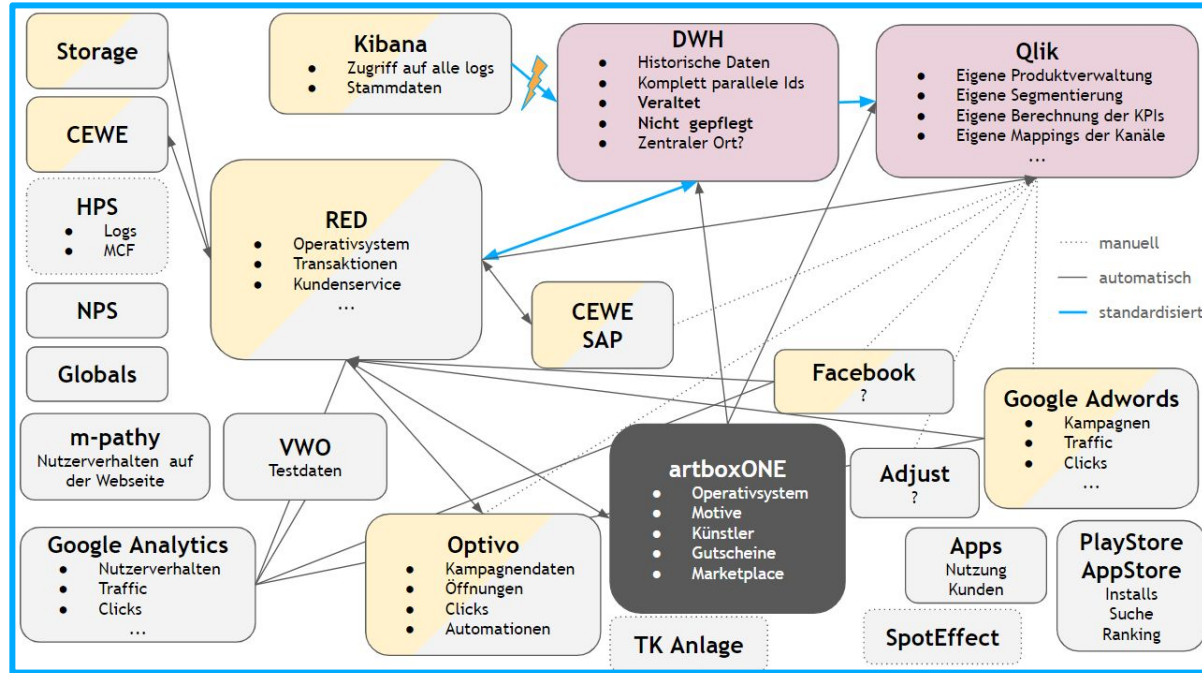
Storage

Kibana
- Zugriff auf alle logs
- Stammdaten

DWH
- Historische Daten
- Komplett parallele Ids
- Veraltet
- Nicht gepflegt
- Zentraler Ort?

Qlik
- Eigene Produktverwaltung
- Eigene Segmentierung
- Eigene Berechnung der KPIs
- Eigene Mappings der Kanäle
...

CEWE

HPS
- Logs
- MCF

RED
- Operativsystem
- Transaktionen
- Kundenservice
...

manuell
automatisch
standardisiert

NPS

CEWE SAP

Globals

Facebook
?

Google Adwords
- Kampagnen
- Traffic
- Clicks
...

m-pathy
Nutzerverhalten auf der Webseite

VWO
Testdaten

artboxONE
- Operativsystem
- Motive
- Künstler
- Gutscheine
- Marketplace

Adjust
?

Google Analytics
- Nutzerverhalten
- Traffic
- Clicks
...

Optivo
- Kampagnendaten
- Öffnungen
- Clicks
- Automationen

Apps
Nutzung
Kunden

PlayStore AppStore
Installs
Suche
Ranking

TK Anlage

SpotEffect